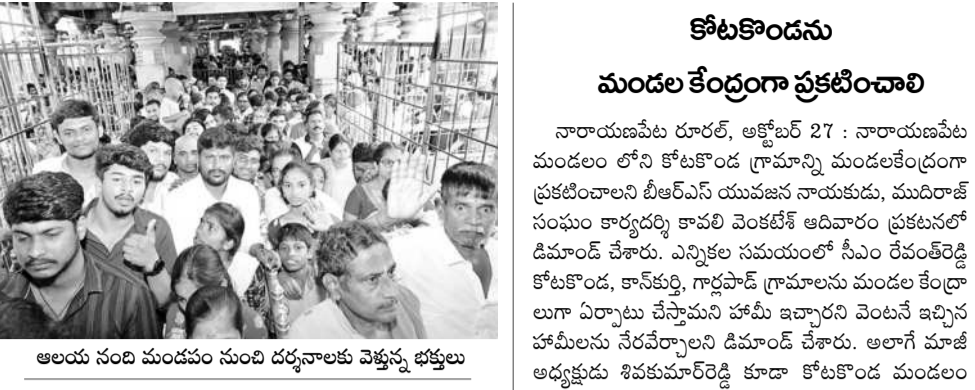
ఆలయ నంది మండపం నుంచి దర్శనాలకు వెళ్తున్న భక్తులు

కోటకొండను
మండల కేంద్రంగా ప్రకటించాలి

నారాయణపేట రూరల్, అక్టోబర్ 27 : నారాయణపేట మండలం లోని కోటకొండ గ్రామాన్ని మండలకేంద్రంగా ప్రకటించాలని బీఆర్ఎస్ యువజన నాయకుడు, ముదిరాజ్ సంఘం కార్యదర్శి కావలి వెంకటేష్ ఆదివారం ప్రకటనలో డిమాండ్ చేశారు. ఎన్నికల సమయంలో సీఎం రేవంత్‌రెడ్డి కోటకొండ, కాన్‌కుర్తి, గార్లపాడ్ గ్రామాలను మండల కేంద్రా లుగా ఏర్పాటు చేస్తామని హామీ ఇచ్చారని వెంటనే ఇచ్చిన హామీలను నెరవేర్చాలని డిమాండ్ చేశారు. అలాగే మాజీ అధ్యక్షుడు శివకుమార్‌రెడ్డి కూడా కోటకొండ మండలం